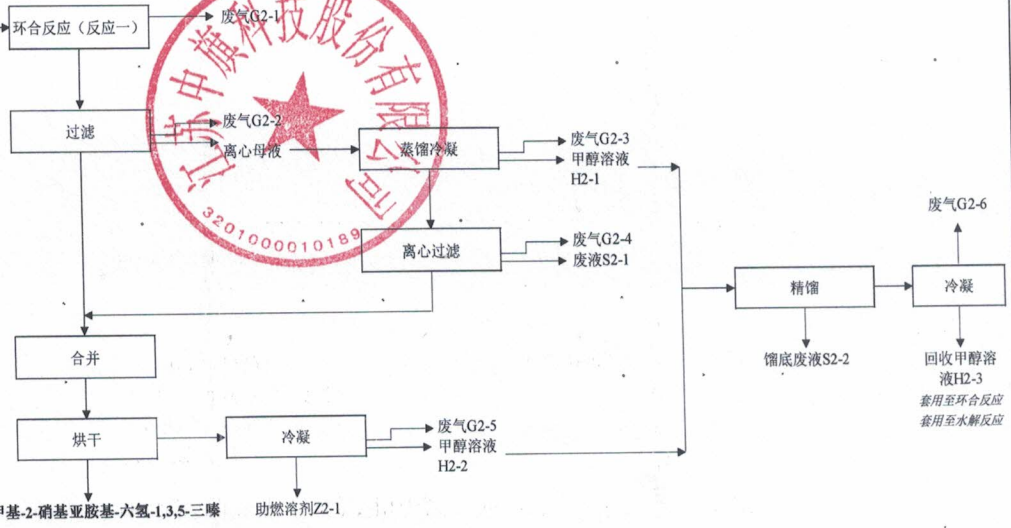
环合反应（反应一）
废气G2-1
过滤
废气G2-2
离心母液
蒸馏冷凝
废气G2-3
甲醇溶液
H2-1
离心过滤
废气G2-4
废液S2-1
废气G2-6
精馏
冷凝
馏底废液S2-2
回收甲醇溶液H2-3
套用至环合反应
套用至水解反应
合并
烘干
冷凝
废气G2-5
甲醇溶液
H2-2
助燃溶剂Z2-1
甲基-2-硝基亚胺基-六氢-1,3,5-三嗪
江苏中旗科技股份有限公司
3201000010189